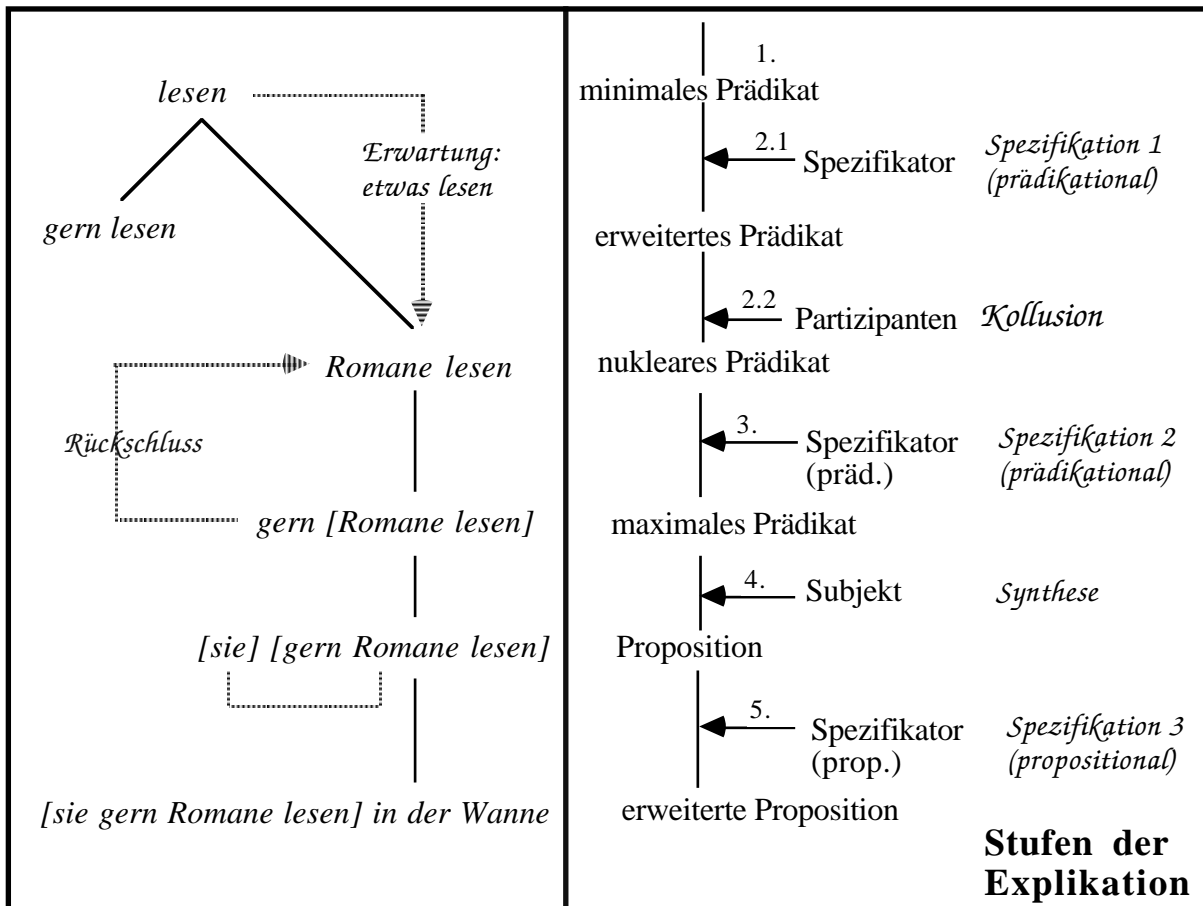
lesen

Erwartung: etwas lesen

gern lesen

Romane lesen

Rückschluss

gern [Romane lesen]

[sie] [gern Romane lesen]

[sie gern Romane lesen] in der Wanne

1.
minimales Prädikat

2.1 Spezifikator

Spezifikation 1 (prädikational)

erweitertes Prädikat

2.2 Partizipanten

Kollusion

nukleares Prädikat

3. Spezifikator (präd.)

Spezifikation 2 (prädikational)

maximales Prädikat

4. Subjekt

Synthese

Proposition

5. Spezifikator (prop.)

Spezifikation 3 (propositional)

erweiterte Proposition

Stufen der Explikation